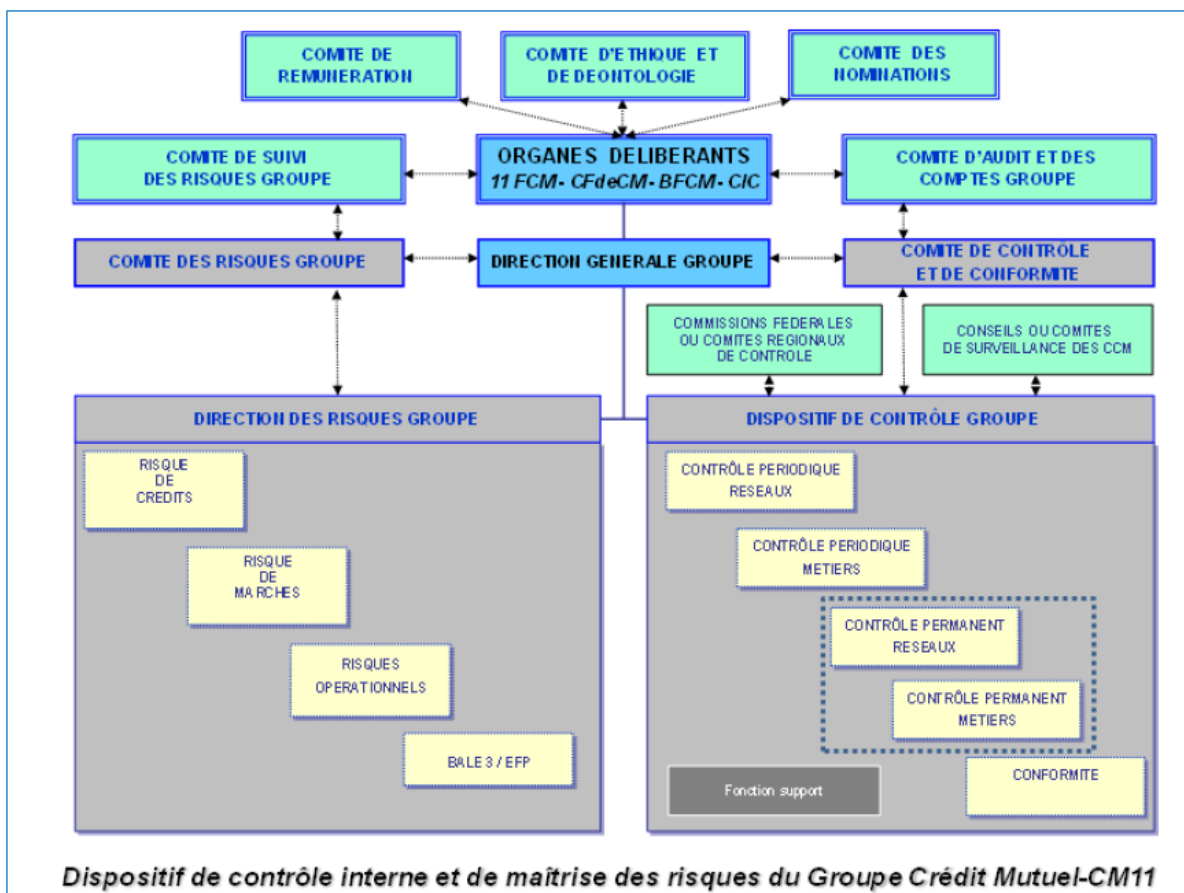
COMITE DE REMUNERATION

COMITE D'ETHIQUE ET DE DEONTOLOGIE

COMITE DES NOMINATIONS

COMITE DE SUIVI DES RISQUES GROUPE

ORGANES DELIBERANTS
11 FCM - CFdeCM - BFCM - CIC

COMITE D'AUDIT ET DES COMPTES GROUPE

COMITE DES RISQUES GROUPE

DIRECTION GENERALE GROUPE

COMITE DE CONTROLE ET DE CONFORMITE

COMMISSIONS FEDERALES OU COMITES REGIONAUX DE CONTROLE

CONSEILS OU COMITES DE SURVEILLANCE DES CCM

DIRECTION DES RISQUES GROUPE

RISQUE DE CREDITS

RISQUE DE MARCHES

RISQUES OPERATIONNELS

BALE 3 / EFP

DISPOSITIF DE CONTRÔLE GROUPE

CONTRÔLE PERIODIQUE RESEAUX

CONTRÔLE PERIODIQUE METIERS

CONTRÔLE PERMANENT RESEAUX

CONTRÔLE PERMANENT METIERS

Fonction support

CONFORMITE

Dispositif de contrôle interne et de maîtrise des risques du Groupe Crédit Mutuel-CM11